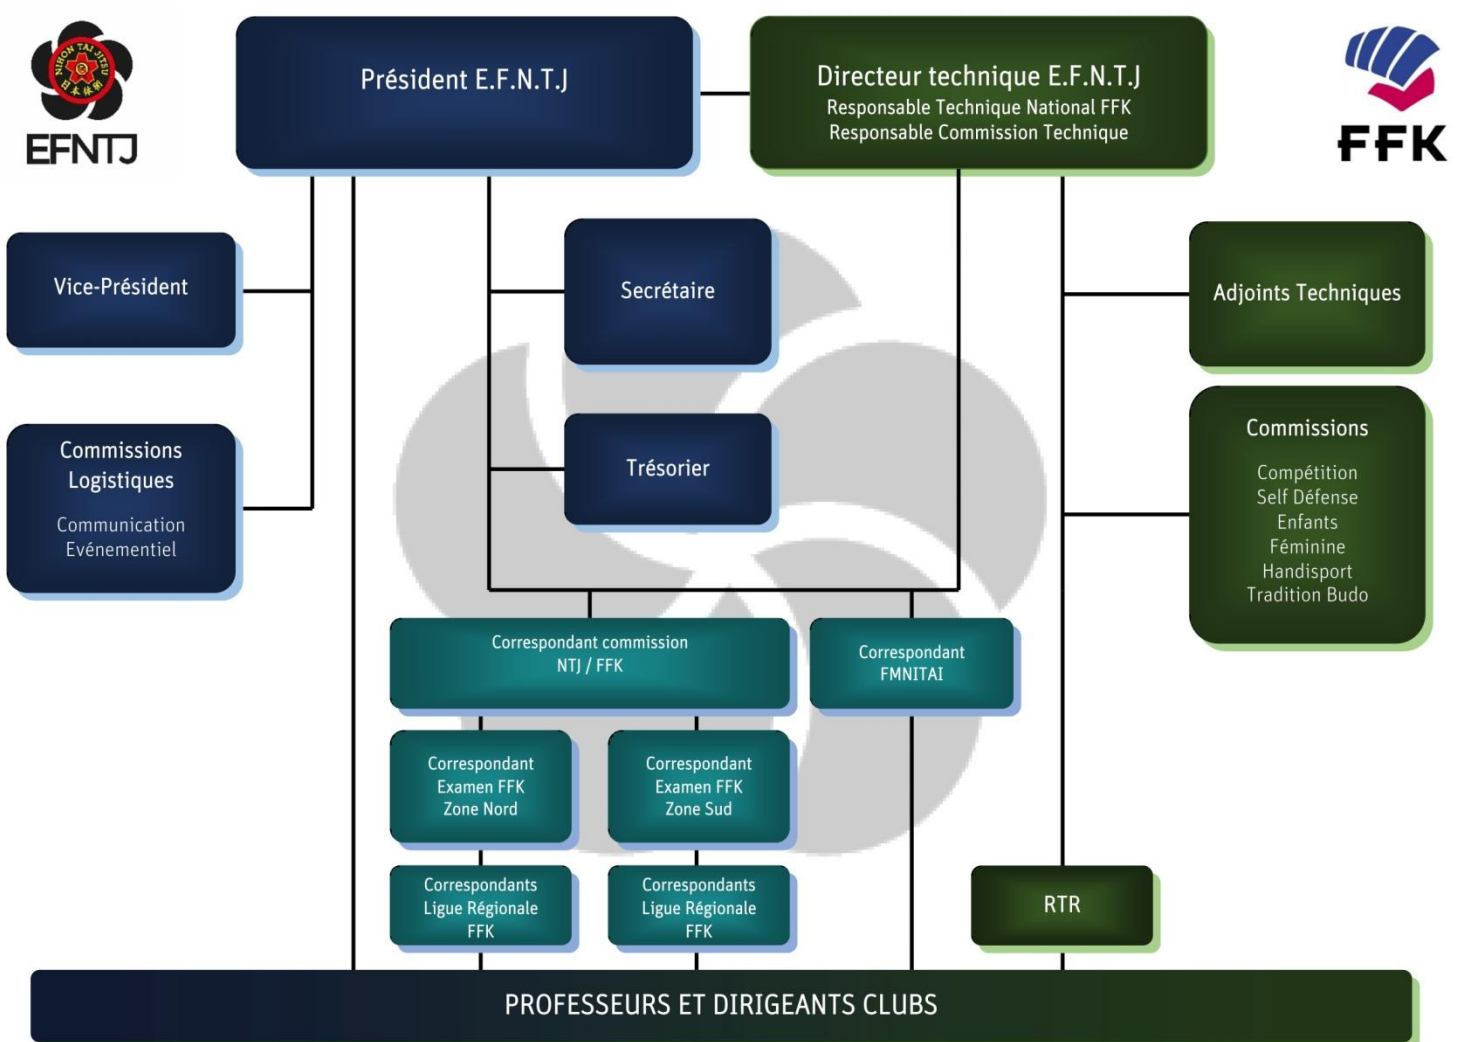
NIHON TAI JITSU
EFNTJ

Président E.F.N.T.J

Directeur technique E.F.N.T.J
Responsable Technique National FFK
Responsable Commission Technique

FFK

Vice-Président

Commissions Logistiques
Communication
Evénementiel

Secrétaire

Trésorier

Adjoints Techniques

Commissions
Compétition
Self Défense
Enfants
Féminine
Handisport
Tradition Budo

Correspondant commission NTJ / FFK

Correspondant FMNITAI

Correspondant Examen FFK Zone Nord

Correspondant Examen FFK Zone Sud

Correspondants Ligue Régionale FFK

Correspondants Ligue Régionale FFK

RTR

PROFESSEURS ET DIRIGEANTS CLUBS